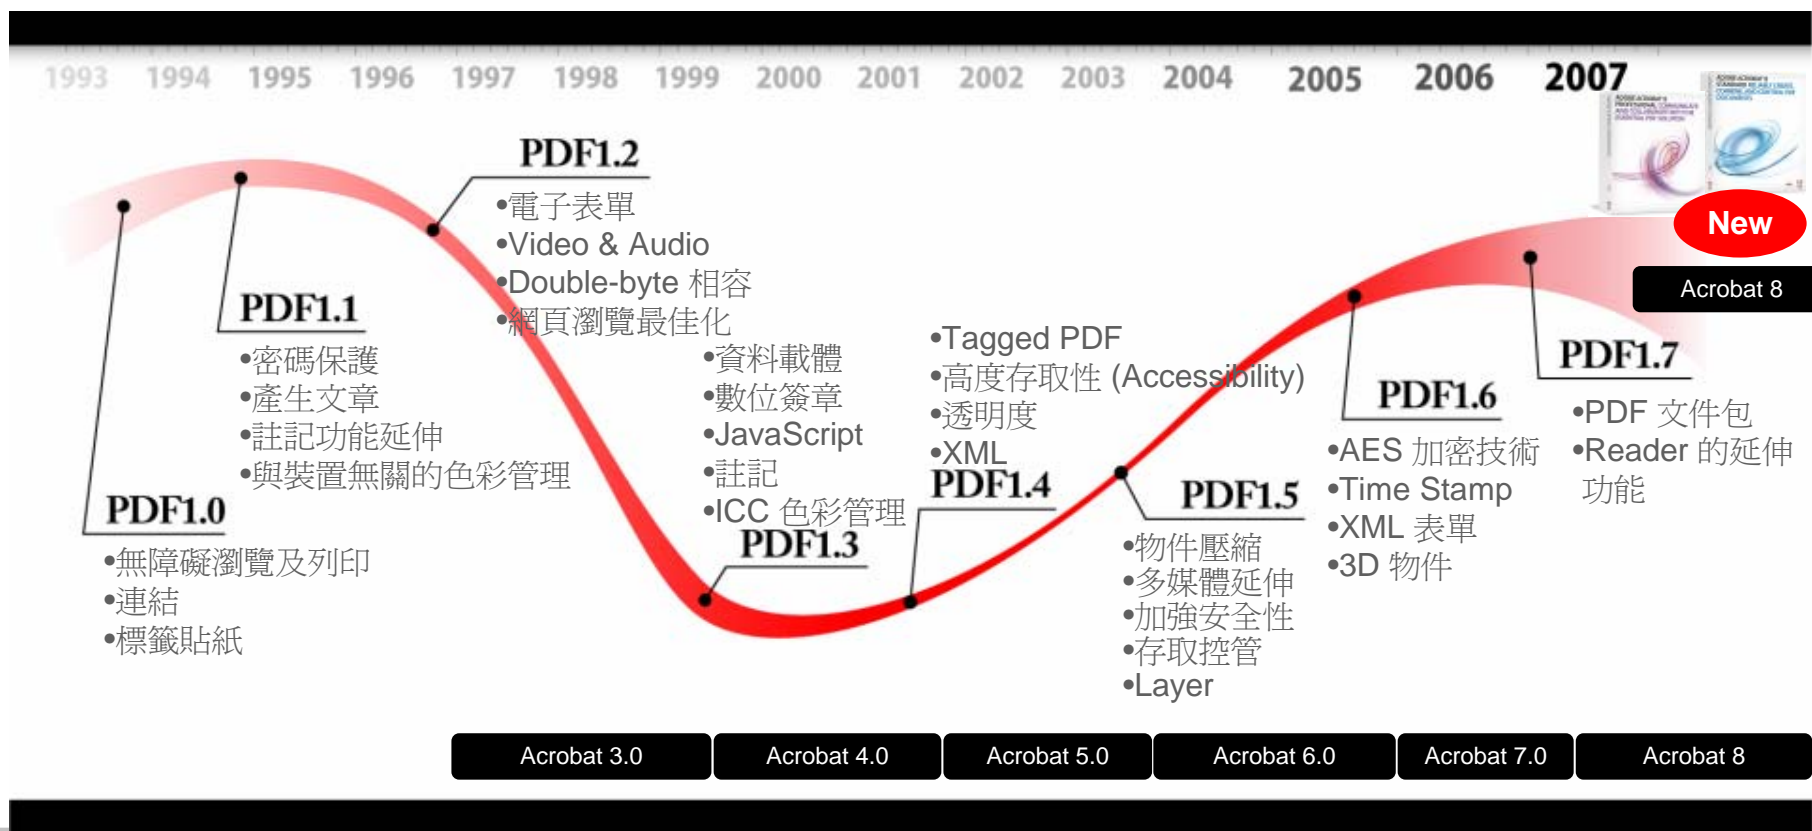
1993 1994 1995 1996 1997 1998 1999 2000 2001 2002 2003 2004 2005 2006 2007

New

Acrobat 8

PDF1.2
•電子表單
•Video & Audio
•Double-byte 相容
•網頁瀏覽最佳化

PDF1.1
•密碼保護
•產生文章
•註記功能延伸
•與裝置無關的色彩管理

PDF1.0
•無障礙瀏覽及列印
•連結
•標籤貼紙

•資料載體
•數位簽章
•JavaScript
•註記
•ICC 色彩管理
PDF1.3

•Tagged PDF
•高度存取性 (Accessibility)
•透明度
•XML
PDF1.4

PDF1.5
•物件壓縮
•多媒體延伸
•加強安全性
•存取控管
•Layer

PDF1.6
•AES 加密技術
•Time Stamp
•XML 表單
•3D 物件

PDF1.7
•PDF 文件包
•Reader 的延伸功能

| Acrobat 3.0 | Acrobat 4.0 | Acrobat 5.0 | Acrobat 6.0 | Acrobat 7.0 | Acrobat 8 |
|---|---|---|---|---|---|